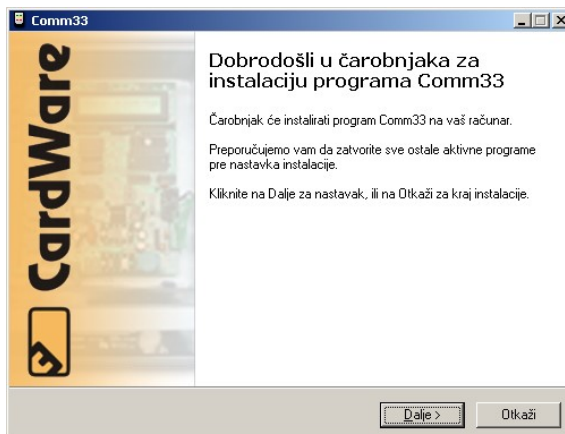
Comm33

CardWare

Dobrodošli u čarobnjaka za instalaciju programa Comm33

Čarobnjak će instalirati program Comm33 na vaš računar.

Preporučujemo vam da zatvorite sve ostale aktivne programe pre nastavka instalacije.

Kliknite na Dalje za nastavak, ili na Otkaži za kraj instalacije.

Dalje >

Otkaži